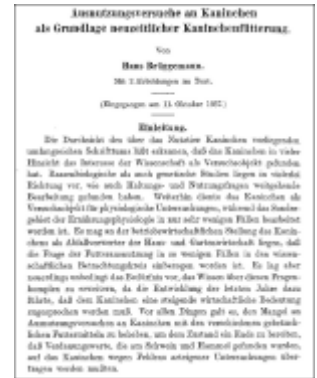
Ausnutzungsversuche an Kaninchen
als Grundlage neuzeitlicher Kaninchenfütterung.

Von

Hans Brüggemann.

Mit 2 Abbildungen im Text.

(Eingegangen am 15. Oktober 1937.)

Einleitung.

Die Durchsicht des über das Hauskaninchen vorliegenden umfangreichen Schrifttums läßt erkennen, daß das Kaninchen in vieler Hinsicht das Interesse der Wissenschaft als Versuchsobjekt gefunden hat. Rassenbiologische als auch genetische Studien liegen in vielseitiger Richtung vor, wie auch Haltungs- und Nutzungsfragen weitgehende Bearbeitung gefunden haben. Weiterhin diente das Kaninchen als Versuchsobjekt für physiologische Untersuchungen, während das Sondergebiet der Ernährungsphysiologie in nur sehr wenigen Fällen bearbeitet worden ist. Es mag an der betriebswirtschaftlichen Stellung des Kaninchens als Abfallverwerter der Haus- und Gartenwirtschaft liegen, daß die Frage der Futterausnutzung in so wenigen Fällen in den wissenschaftlichen Betrachtungskreis einbezogen worden ist. Es lag aber neuerdings sowohl aus dem Bedürfnis vor, das Wissen über diesen Fragenkomplex zu erweitern, da die Entwicklung der letzten Jahre dazu führte, daß dem Kaninchen eine steigende wirtschaftliche Bedeutung zugesprochen werden muß. Vor allen Dingen galt es, den Mangel an Ausnutzungsversuchen an Kaninchen mit den verschiedensten gebräuchlichen Futtermitteln zu beheben, um dem Zustand ein Ende zu bereiten, daß Verdauungswerte, die am Schwein und Hammel gefunden wurden, auf das Kaninchen wegen Fehlens arteigener Untersuchungen übertragen werden mußten.